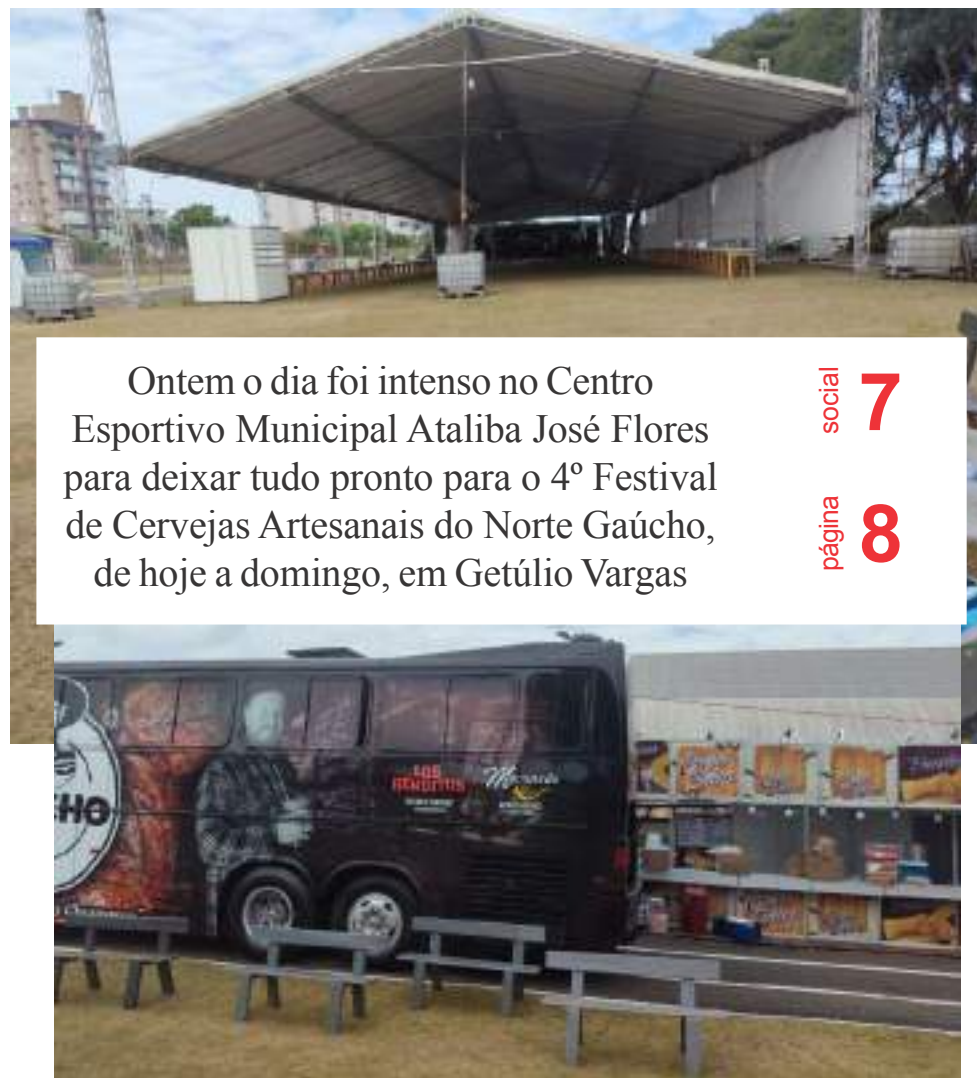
Ontem o dia foi intenso no Centro Esportivo Municipal Ataliba José Flores para deixar tudo pronto para o 4º Festival de Cervejas Artesanais do Norte Gaúcho, de hoje a domingo, em Getúlio Vargas

social 7

página 8

CHO

LOS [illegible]

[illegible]